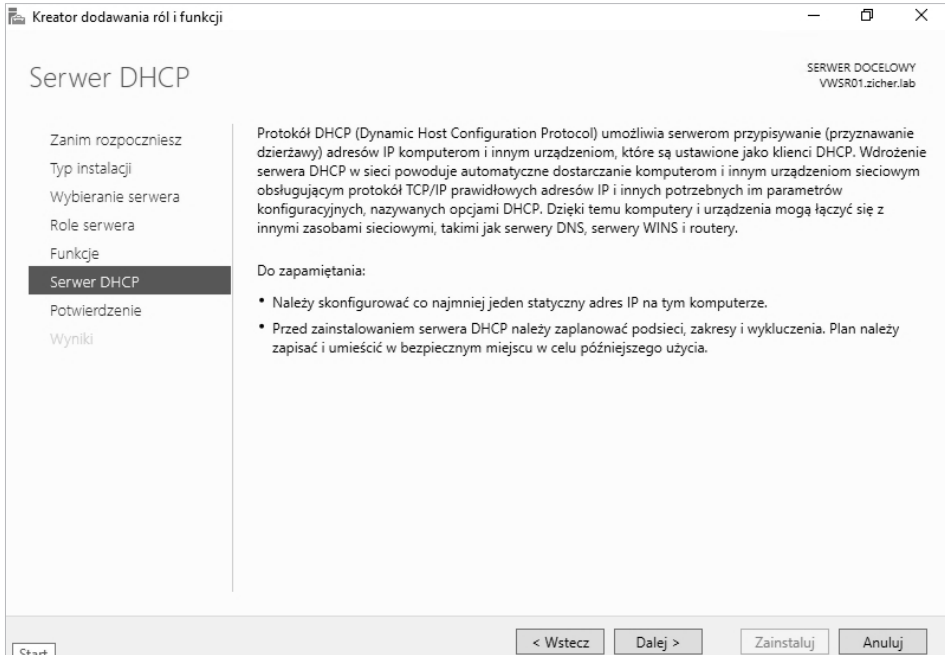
Kreator dodawania ról i funkcji

Serwer DHCP

SERWER DOCELOWY
VWSR01.zicher.lab

Zanim rozpoczniesz
Typ instalacji
Wybieranie serwera
Role serwera
Funkcje
Serwer DHCP
Potwierdzenie
Wyniki

Protokół DHCP (Dynamic Host Configuration Protocol) umożliwia serwerom przypisywanie (przyznawanie dzierżawy) adresów IP komputerom i innym urządzeniom, które są ustawione jako klienci DHCP. Wdrożenie serwera DHCP w sieci powoduje automatyczne dostarczanie komputerom i innym urządzeniom sieciowym obsługującym protokół TCP/IP prawidłowych adresów IP i innych potrzebnych im parametrów konfiguracyjnych, nazywanych opcjami DHCP. Dzięki temu komputery i urządzenia mogą łączyć się z innymi zasobami sieciowymi, takimi jak serwery DNS, serwery WINS i routery.

Do zapamiętania:

• Należy skonfigurować co najmniej jeden statyczny adres IP na tym komputerze.
• Przed zainstalowaniem serwera DHCP należy zaplanować podsieci, zakresy i wykluczenia. Plan należy zapisać i umieścić w bezpiecznym miejscu w celu późniejszego użycia.

Start

< Wstecz   Dalej >   Zainstaluj   Anuluj